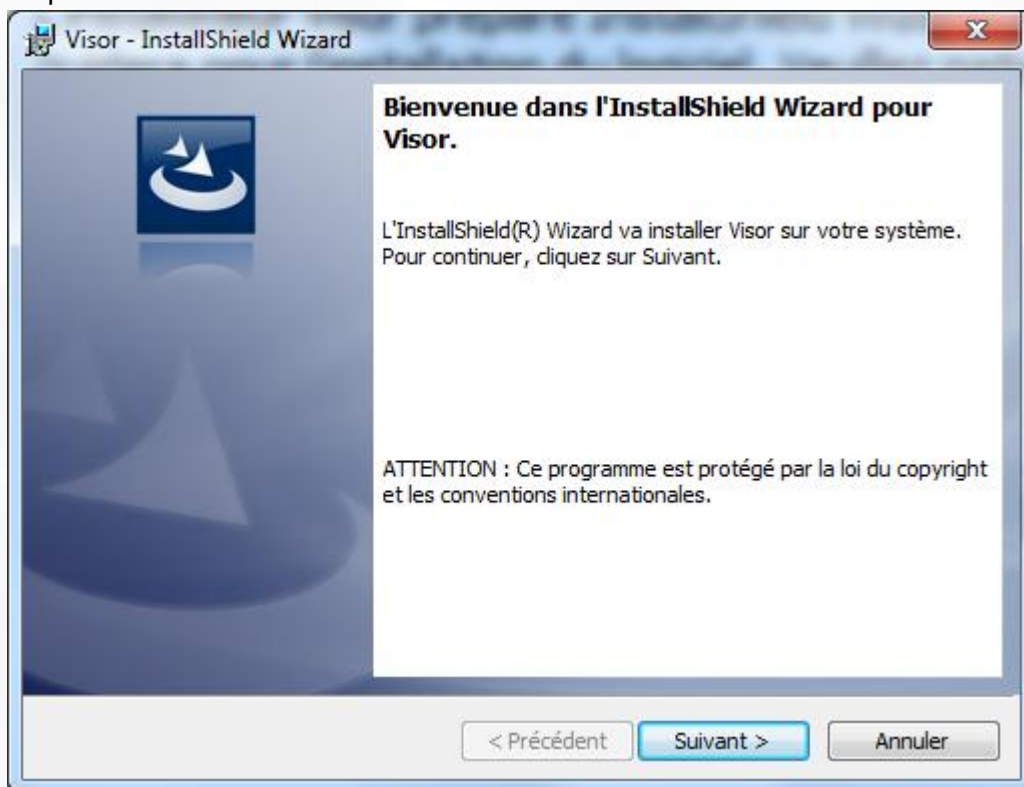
Visor - InstallShield Wizard

Bienvenue dans l'InstallShield Wizard pour Visor.

L'InstallShield(R) Wizard va installer Visor sur votre système. Pour continuer, cliquez sur Suivant.

ATTENTION : Ce programme est protégé par la loi du copyright et les conventions internationales.

< Précédent
Suivant >
Annuler